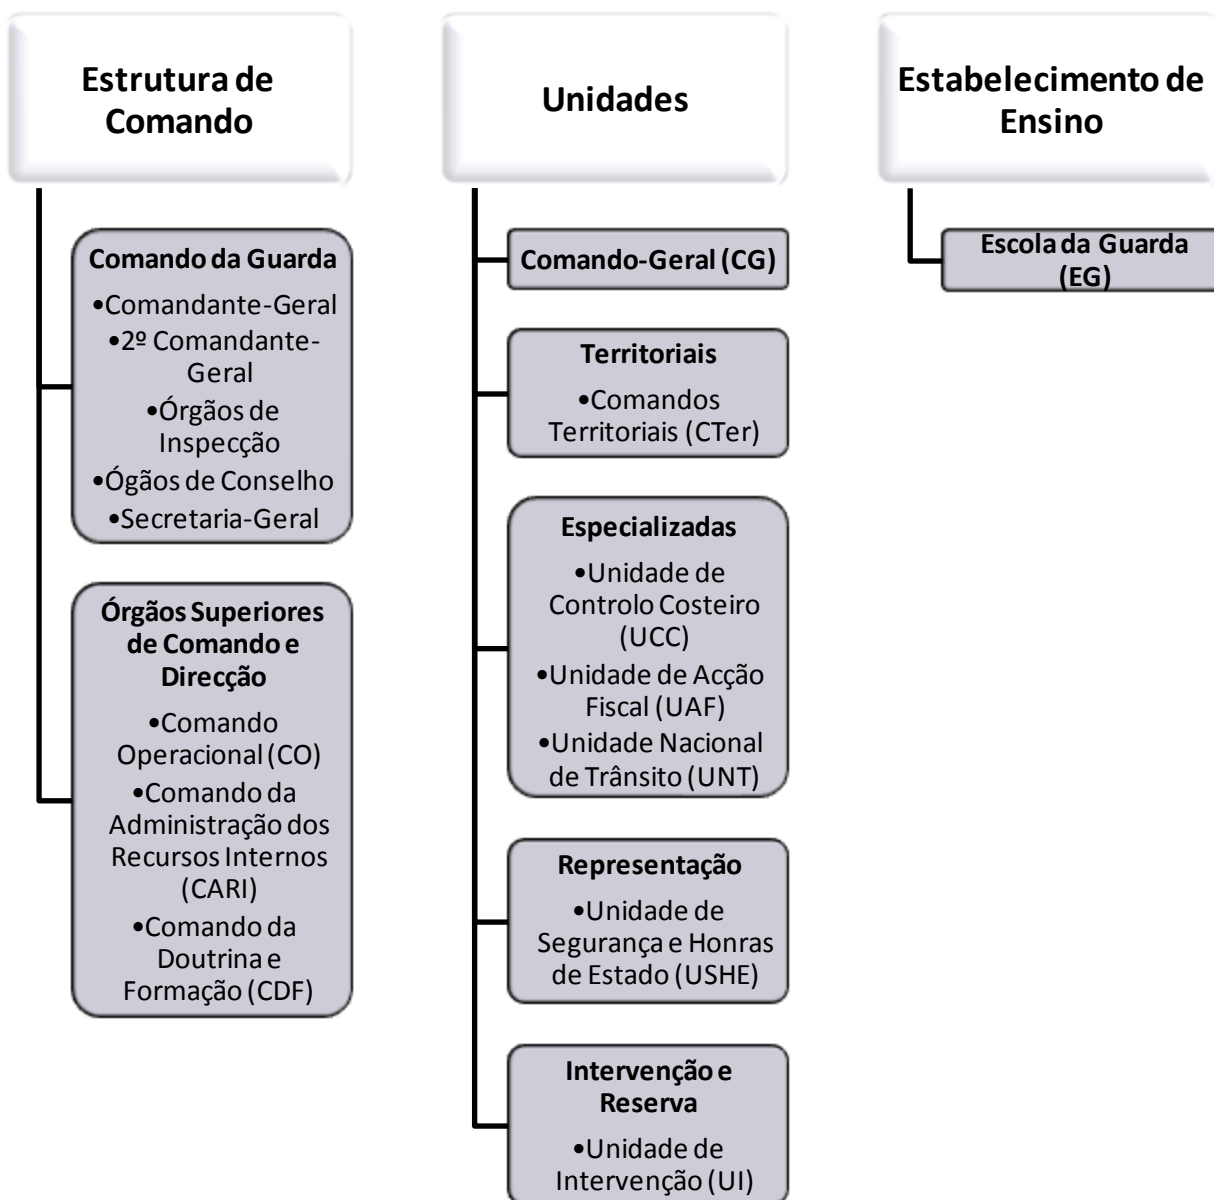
Estrutura de Comando

Comando da Guarda
•Comandante-Geral
•2º Comandante-Geral
•Órgãos de Inspecção
•Ógãos de Conselho
•Secretaria-Geral

Órgãos Superiores de Comando e Direcção
•Comando Operacional (CO)
•Comando da Administração dos Recursos Internos (CARI)
•Comando da Doutrina e Formação (CDF)

Unidades

Comando-Geral (CG)

Territoriais
•Comandos Territoriais (CTer)

Especializadas
•Unidade de Controlo Costeiro (UCC)
•Unidade de Acção Fiscal (UAF)
•Unidade Nacional de Trânsito (UNT)

Representação
•Unidade de Segurança e Honras de Estado (USHE)

Intervenção e Reserva
•Unidade de Intervenção (UI)

Estabelecimento de Ensino

Escola da Guarda (EG)